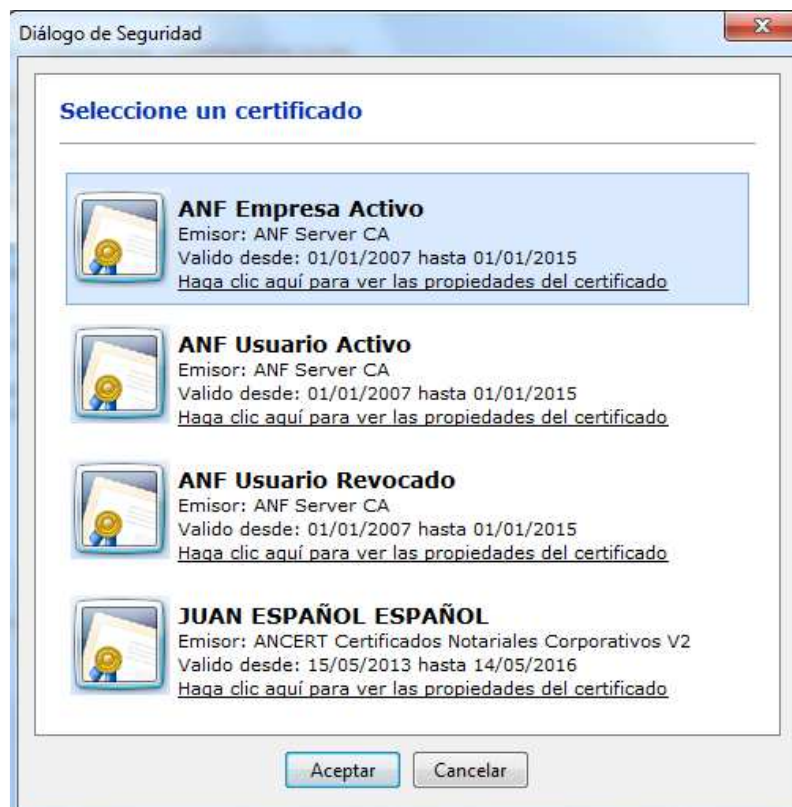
Diálogo de Seguridad

Seleccione un certificado

ANF Empresa Activo
Emisor: ANF Server CA
Valido desde: 01/01/2007 hasta 01/01/2015
Haga clic aquí para ver las propiedades del certificado

ANF Usuario Activo
Emisor: ANF Server CA
Valido desde: 01/01/2007 hasta 01/01/2015
Haga clic aquí para ver las propiedades del certificado

ANF Usuario Revocado
Emisor: ANF Server CA
Valido desde: 01/01/2007 hasta 01/01/2015
Haga clic aquí para ver las propiedades del certificado

JUAN ESPAÑOL ESPAÑOL
Emisor: ANCERT Certificados Notariales Corporativos V2
Valido desde: 15/05/2013 hasta 14/05/2016
Haga clic aquí para ver las propiedades del certificado

Aceptar
Cancelar